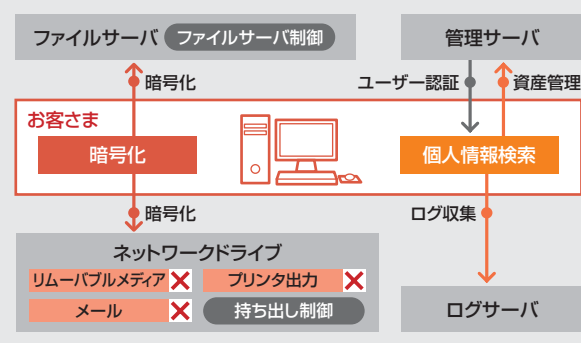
ファイルサーバ　ファイルサーバ制御

管理サーバ

暗号化

ユーザー認証

資産管理

お客さま

暗号化

個人情報検索

暗号化

ログ収集

ネットワークドライブ

リムーバブルメディア

プリンタ出力

メール

持ち出し制御

ログサーバ